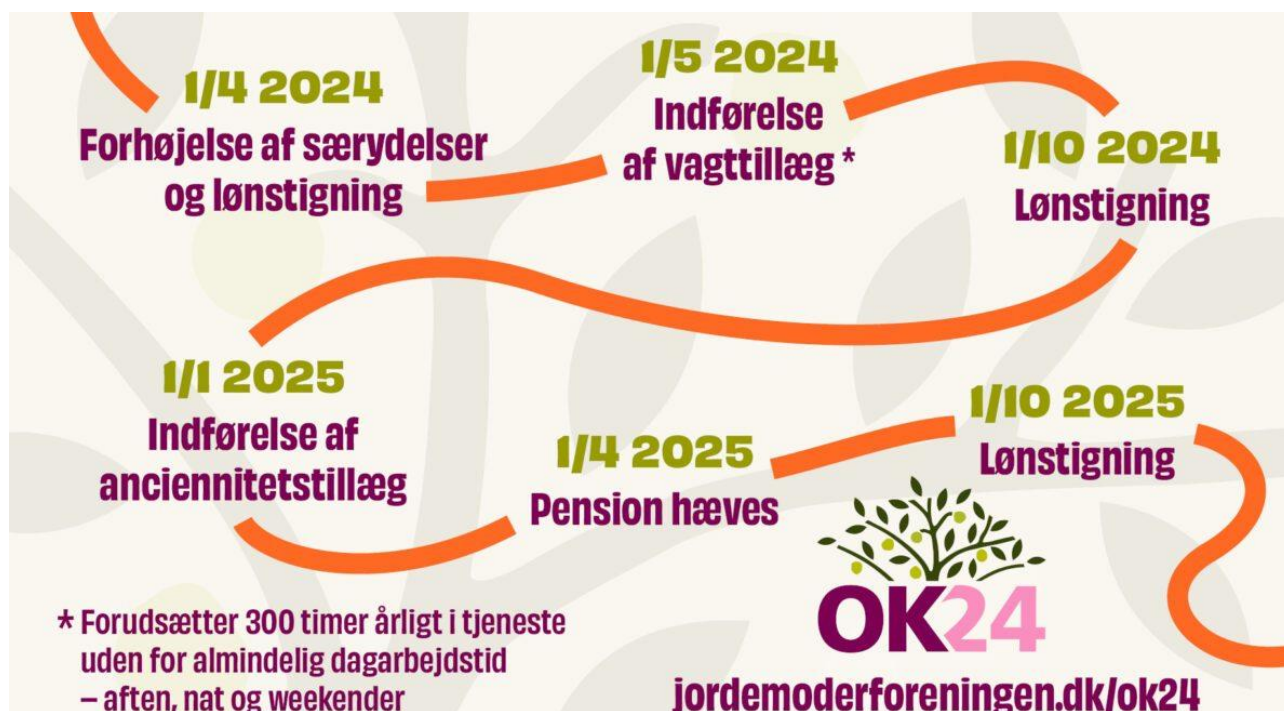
1/4 2024
Forhøjelse af særydelser og lønstigning

1/5 2024
Indførelse af vagttillæg *

1/10 2024
Lønstigning

1/1 2025
Indførelse af anciennitetstillæg

1/4 2025
Pension hæves

1/10 2025
Lønstigning

* Forudsætter 300 timer årligt i tjeneste uden for almindelig dagarbejdstid – aften, nat og weekender

OK24
jordemoderforeningen.dk/ok24